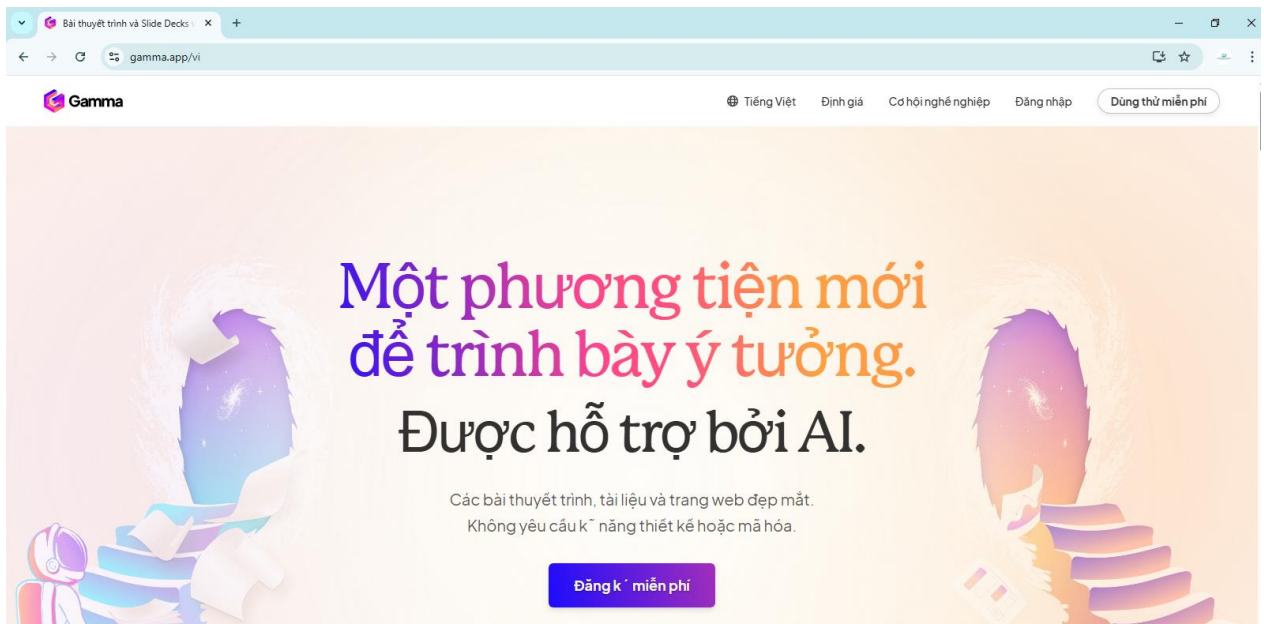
Bài thuyết trình và Slide Decks

gamma.app/vi

Gamma

Tiếng Việt Định giá Cơ hội nghề nghiệp Đăng nhập Dùng thử miễn phí

Một phương tiện mới để trình bày ý tưởng.

Được hỗ trợ bởi AI.

Các bài thuyết trình, tài liệu và trang web đẹp mắt. Không yêu cầu k˜ năng thiết kế hoặc mã hóa.

Đăng k´ miễn phí